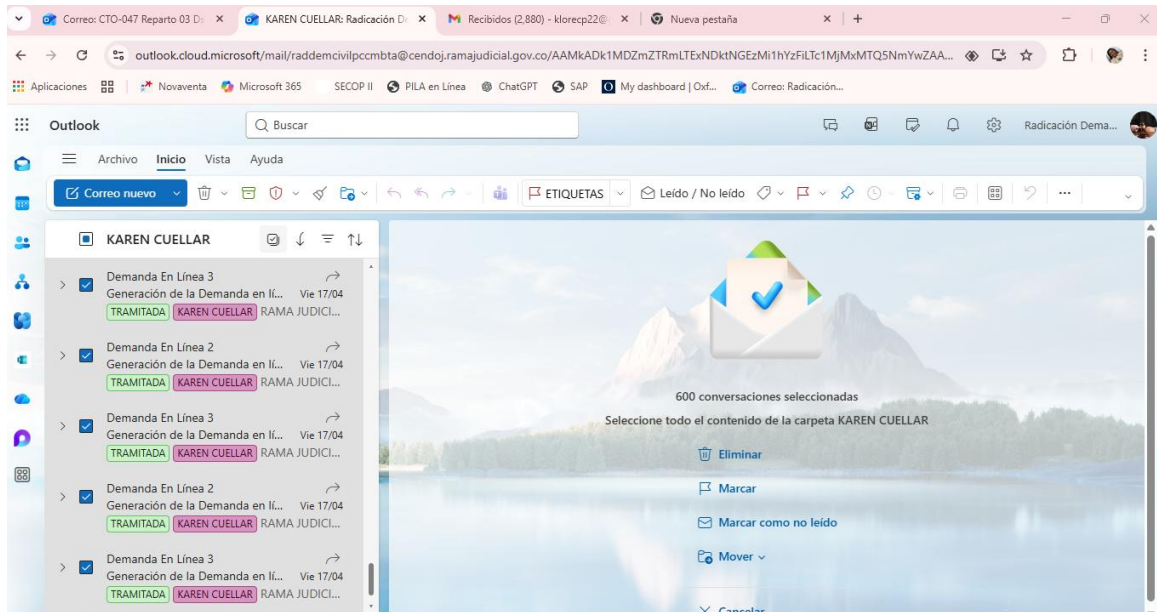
Correo: CTO-047 Reparto 03 D ×
KAREN CUELLAR: Radicación D ×
Recibidos (2,880) - klorecp22@ ×
Nueva pestaña ×
+

outlook.cloud.microsoft/mail/raddemcivilpccmbta@cendoj.ramajudicial.gov.co/AAMkADk1MDZmZTRmLTExNDktNGEzMi1hYzFiLTc1MjMxMTQ5NmYwZAA...

Aplicaciones | Novaventa | Microsoft 365 | SECOP II | PILA en Línea | ChatGPT | SAP | My dashboard | Oxf... | Correo: Radicación...

Outlook
Buscar
Radicación Dema...

Archivo Inicio Vista Ayuda

Correo nuevo
ETIQUETAS
Leído / No leído
...

KAREN CUELLAR

Demanda En Línea 3
Generación de la Demanda en lí... Vie 17/04
TRAMITADA KAREN CUELLAR RAMA JUDICI...

Demanda En Línea 2
Generación de la Demanda en lí... Vie 17/04
TRAMITADA KAREN CUELLAR RAMA JUDICI...

Demanda En Línea 3
Generación de la Demanda en lí... Vie 17/04
TRAMITADA KAREN CUELLAR RAMA JUDICI...

Demanda En Línea 2
Generación de la Demanda en lí... Vie 17/04
TRAMITADA KAREN CUELLAR RAMA JUDICI...

Demanda En Línea 3
Generación de la Demanda en lí... Vie 17/04
TRAMITADA KAREN CUELLAR RAMA JUDICI...

600 conversaciones seleccionadas
Seleccione todo el contenido de la carpeta KAREN CUELLAR
Eliminar
Marcar
Marcar como no leído
Mover
Cancelar